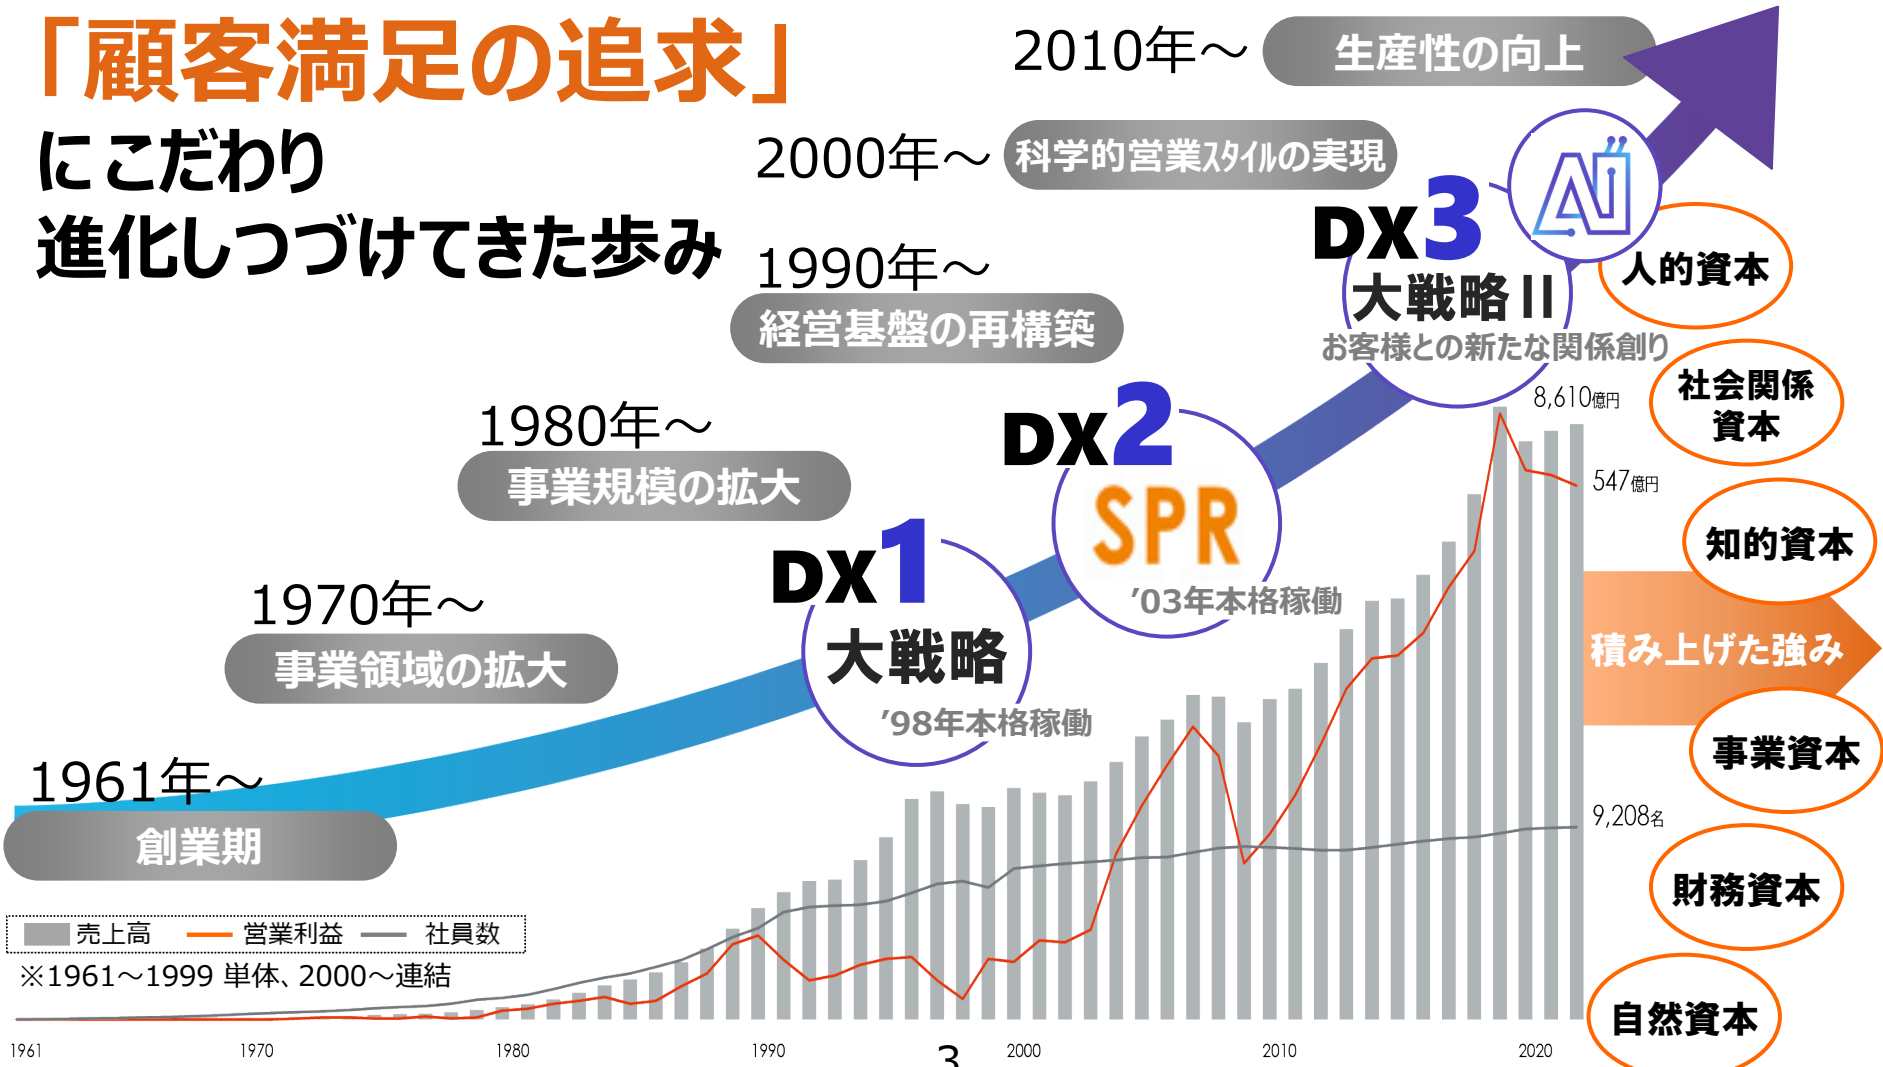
「顧客満足の追求」
にこだわり
進化しつづけてきた歩み

2010年～ 生産性の向上
2000年～ 科学的営業スタイルの実現
1990年～ 経営基盤の再構築
1980年～ 事業規模の拡大
1970年～ 事業領域の拡大
1961年～ 創業期

DX3 大戦略 II お客様との新たな関係創り
AI
DX2 SPR '03年本格稼働
DX1 大戦略 '98年本格稼働

8,610億円
547億円
9,208名

人的資本
社会関係資本
知的資本
積み上げた強み
事業資本
財務資本
自然資本

売上高 営業利益 社員数
※1961～1999 単体、2000～連結

1961 1970 1980 1990 2000 2010 2020

3